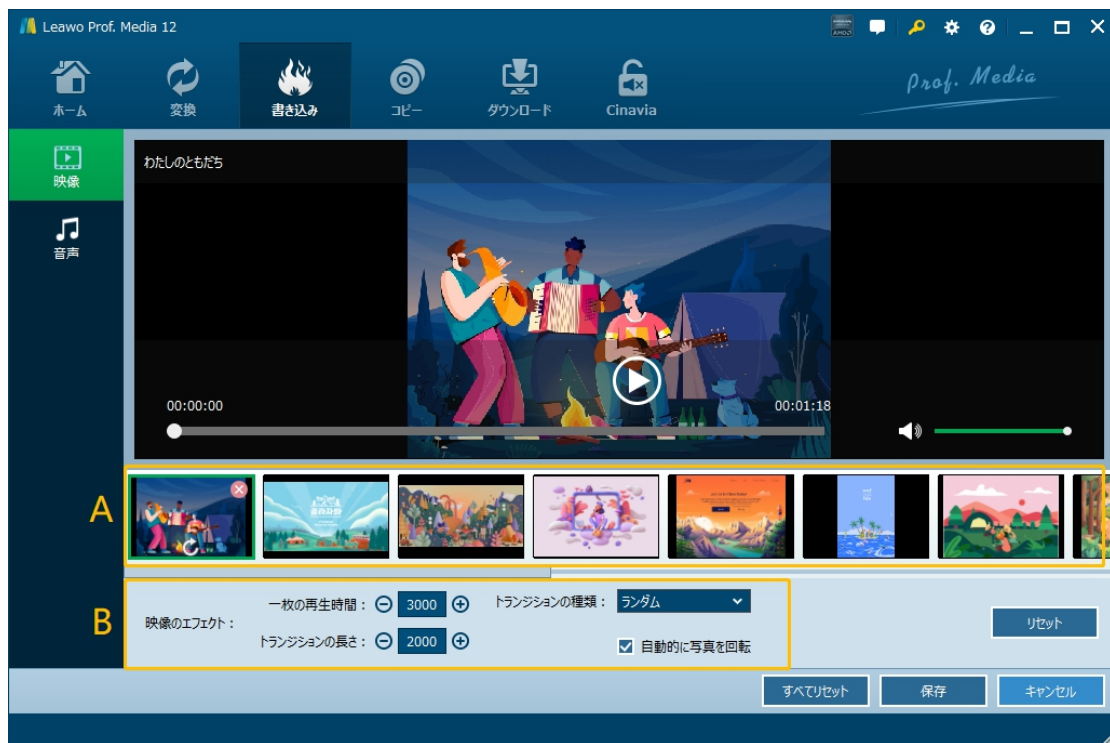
Leawo Prof. Media 12

ホーム
変換
書き込み
コピー
ダウンロード
Cinavia

Prof. Media

映像
音声

わたしのともだち

00:00:00
00:01:18

A

B

映像のエフェクト：
一枚の再生時間：
3000
トランジションの長さ：
2000
トランジションの種類：
ランダム
自動的に写真を回転

リセット

すべてリセット
保存
キャンセル